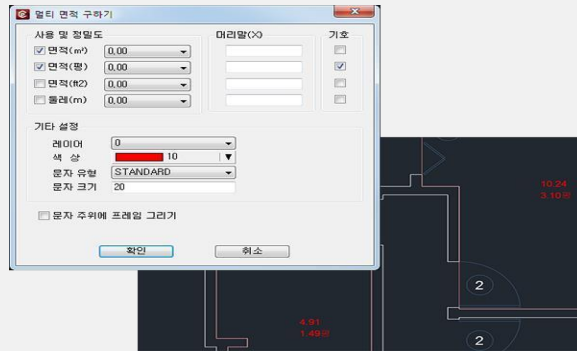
멀티 면적 구하기

사용 및 정밀도
면적(㎡) 0,00
면적(평) 0,00
면적(ft2) 0,00
둘레(m) 0,00

머리말(X)

기호

기타 설정
레이어 0
색 상 10
문자 유형 STANDARD
문자 크기 20

문자 주위에 프레임 그리기

확인
취소

10.24
3.10평

2

2

4.91
1.49평